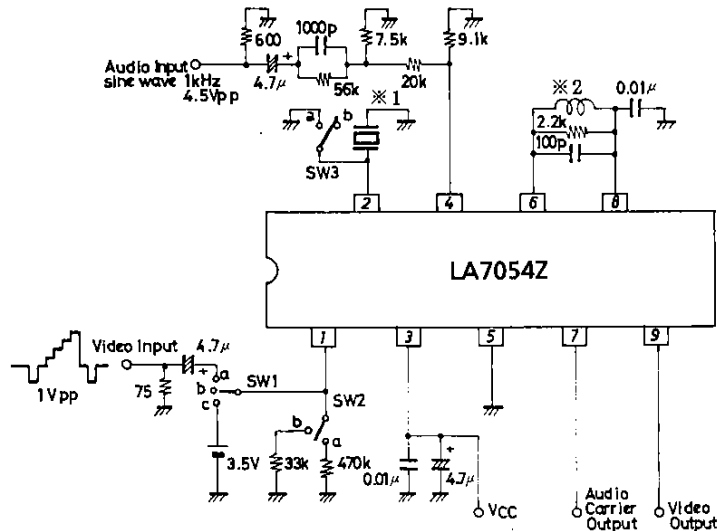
600
1000p
7.5k
9.1k
Audio Input
sine wave 1kHz
4.5Vpp
+
4.7μ
56k
20k
※1
a
b
SW3
※2
0.01μ
2.2k
100p
2
4
6
8
LA7054Z
1Vpp
Video Input
4.7μ
+
75
a
b
c
SW1
SW2
b
a
3.5V
33k
470k
1
3
5
7
9
0.01μ
+
4.7μ
VCC
Audio Carrier Output
Video Output